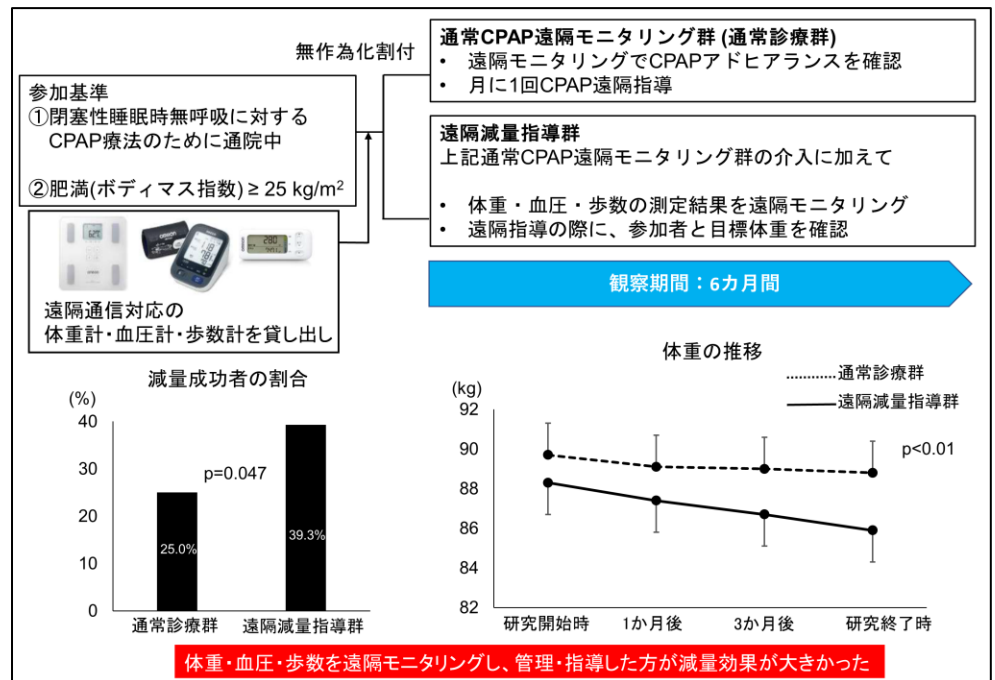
無作為化割付

参加基準
①閉塞性睡眠時無呼吸に対する CPAP療法のために通院中

②肥満(ボディマス指数) ≥ 25 kg/m$^2$

遠隔通信対応の
体重計・血圧計・歩数計を貸し出し

通常CPAP遠隔モニタリング群 (通常診療群)
• 遠隔モニタリングでCPAPアドヒアランスを確認
• 月に1回CPAP遠隔指導

遠隔減量指導群
上記通常CPAP遠隔モニタリング群の介入に加えて

• 体重・血圧・歩数の測定結果を遠隔モニタリング
• 遠隔指導の際に、参加者と目標体重を確認

観察期間：6カ月間

減量成功者の割合

(%)
40
30
20
10
0

p=0.047
25.0%
39.3%
通常診療群
遠隔減量指導群

体重の推移

通常診療群
遠隔減量指導群

(kg)
92
90
88
86
84
82

p<0.01

研究開始時
1か月後
3か月後
研究終了時

体重・血圧・歩数を遠隔モニタリングし、管理・指導した方が減量効果が大きかった